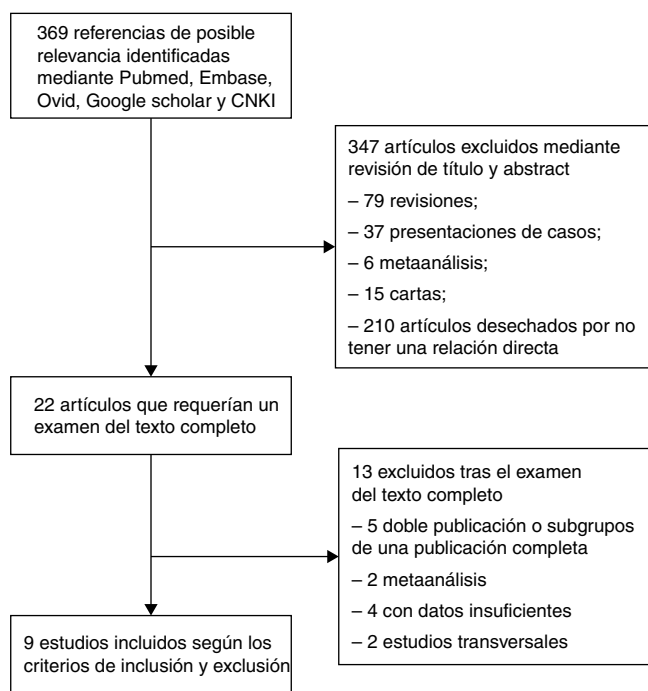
369 referencias de posible relevancia identificadas mediante Pubmed, Embase, Ovid, Google scholar y CNKI

347 artículos excluidos mediante revisión de título y abstract

– 79 revisiones;

– 37 presentaciones de casos;

– 6 metaanálisis;

– 15 cartas;

– 210 artículos desechados por no tener una relación directa

22 artículos que requerían un examen del texto completo

13 excluidos tras el examen del texto completo

– 5 doble publicación o subgrupos de una publicación completa

– 2 metaanálisis

– 4 con datos insuficientes

– 2 estudios transversales

9 estudios incluidos según los criterios de inclusión y exclusión